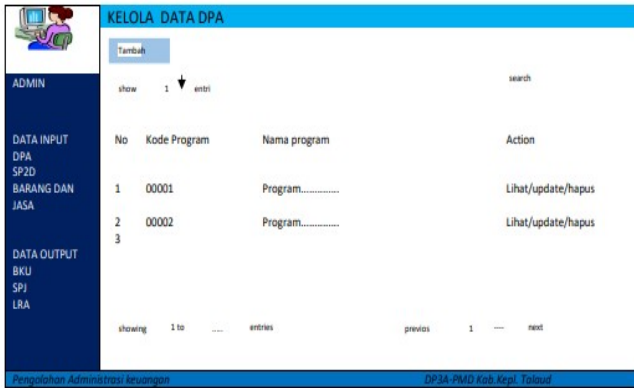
KELOLA DATA DPA

Tambah

ADMIN

show 1 entri

search

DATA INPUT
DPA
SP2D
BARANG DAN JASA

DATA OUTPUT
BKU
SPJ
LRA

| No | Kode Program | Nama program | Action |
|---|---|---|---|
| 1 | 00001 | Program............... | Lihat/update/hapus |
| 2 | 00002 | Program............... | Lihat/update/hapus |
| 3 | | | |

showing 1 to .... entries

previos 1 — next

Pengolahan Administrasi keuangan

DP3A-PMD Kab.Kepl. Talaud